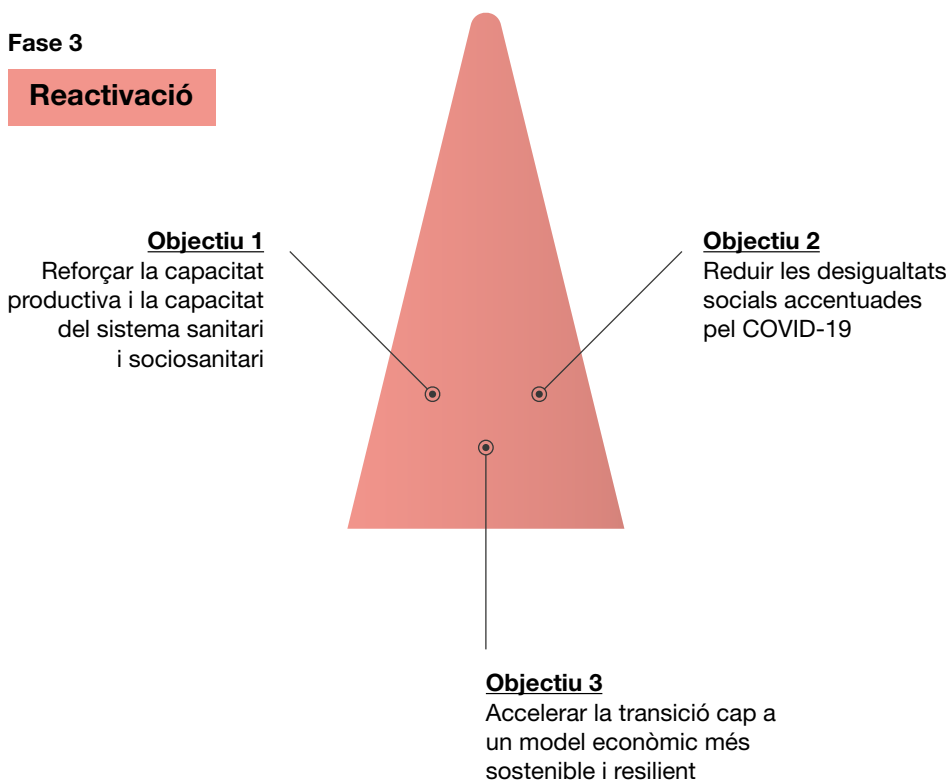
Fase 3

Reactivació

Objectiu 1
Reforçar la capacitat productiva i la capacitat del sistema sanitari i sociosanitari

Objectiu 2
Reduir les desigualtats socials accentuades pel COVID-19

Objectiu 3
Accelerar la transició cap a un model econòmic més sostenible i resilient